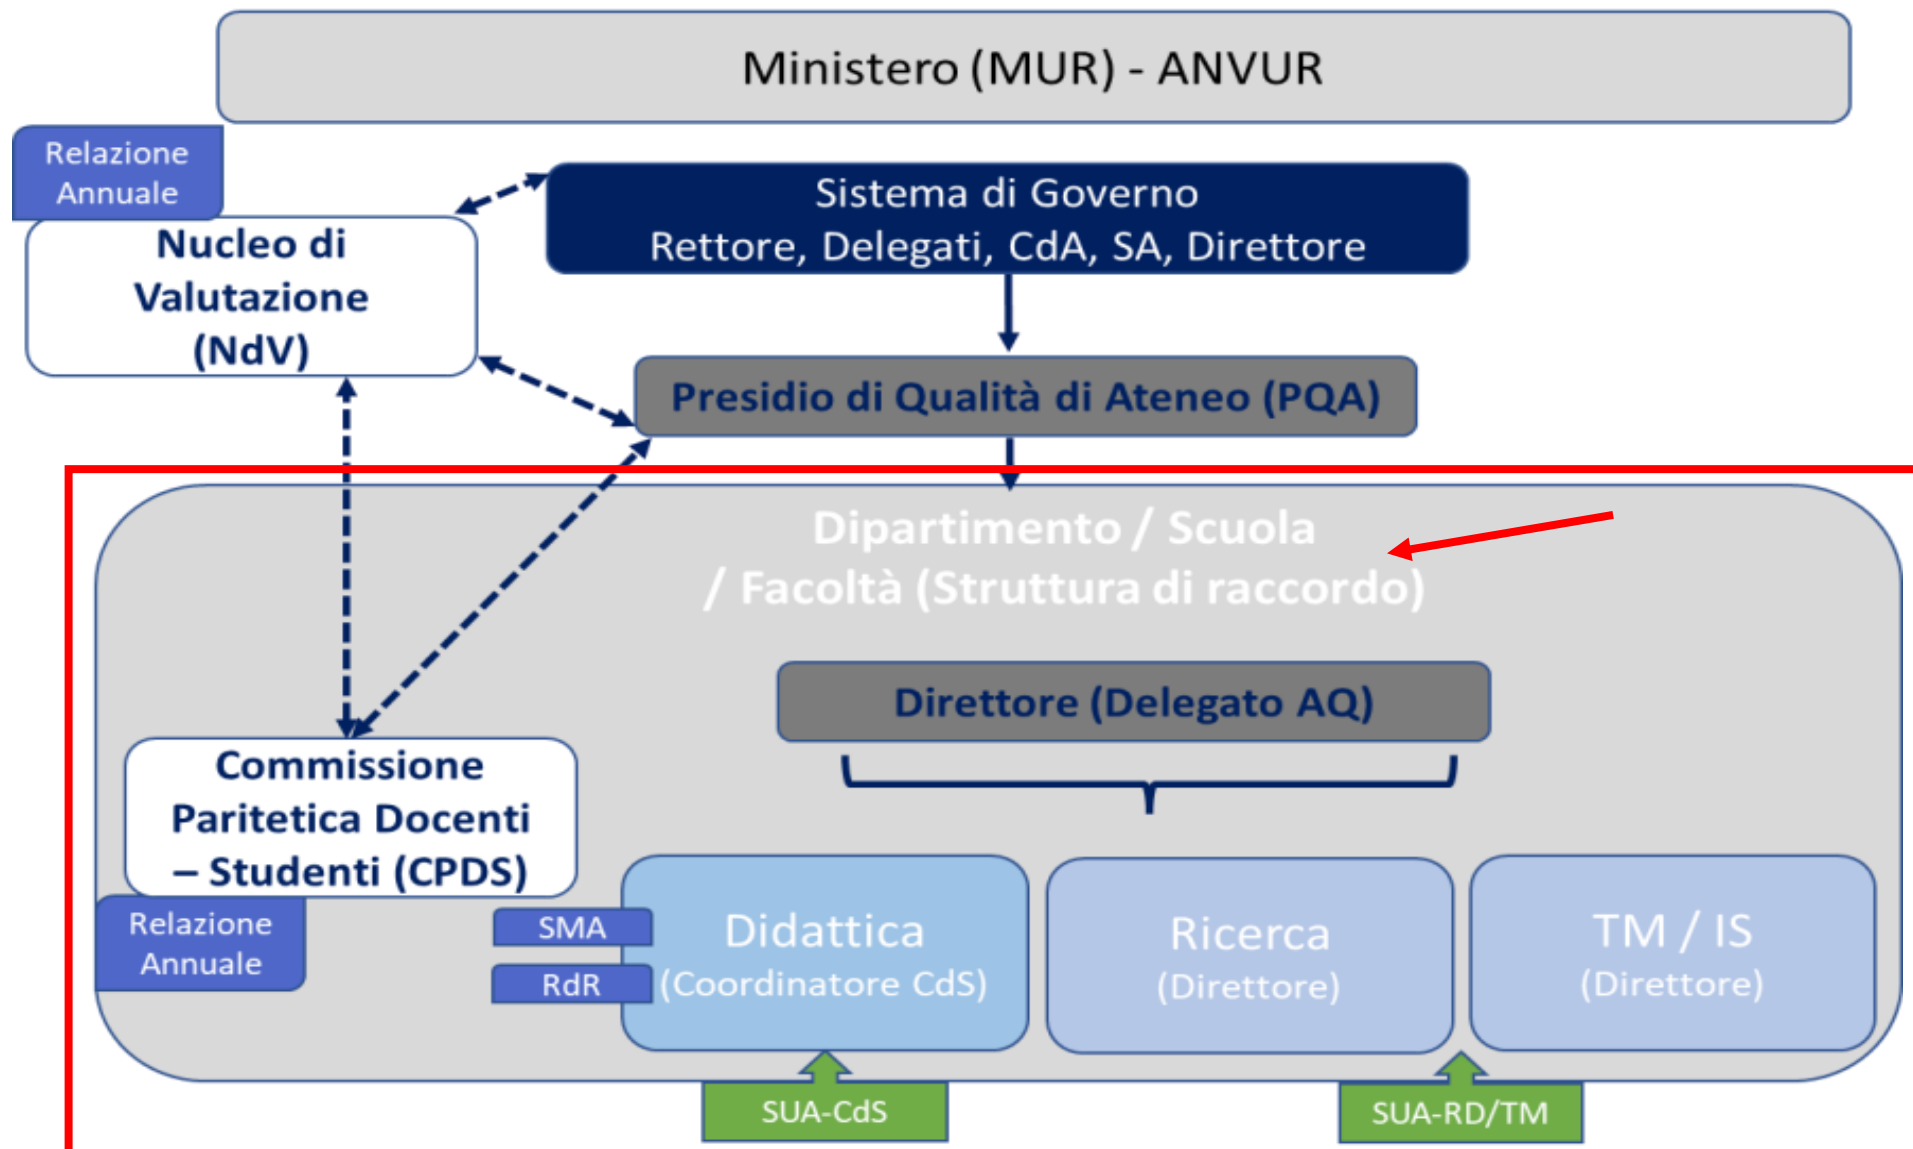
Ministero (MUR) - ANVUR

Relazione Annuale

Nucleo di Valutazione (NdV)

Sistema di Governo
Rettore, Delegati, CdA, SA, Direttore

Presidio di Qualità di Ateneo (PQA)

Dipartimento / Scuola / Facoltà (Struttura di raccordo)

Direttore (Delegato AQ)

Commissione Paritetica Docenti – Studenti (CPDS)

Relazione Annuale

SMA

RdR

Didattica
(Coordinatore CdS)

Ricerca
(Direttore)

TM / IS
(Direttore)

SUA-CdS

SUA-RD/TM